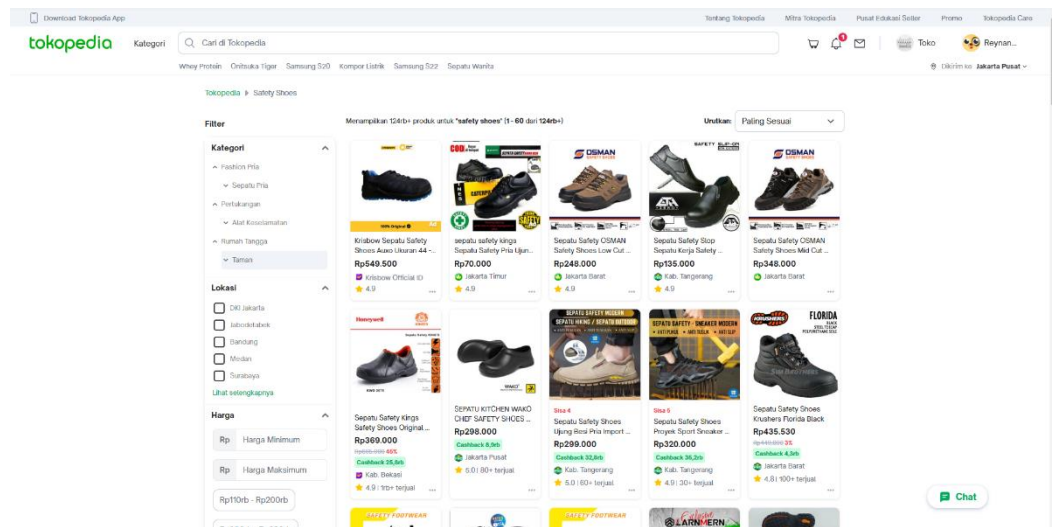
Download Tokopedia App

Tentang Tokopedia Mitra Tokopedia Pusat Edukasi Seller Promo Tokopedia Care

tokopedia Kategori Cari di Tokopedia Toko Reynan...

Whey Protein Onitsuka Tiger Samsung S20 Kompor Listrik Samsung S22 Sepatu Wanita

Dikirim ke Jakarta Pusat

Tokopedia ▶ Safety Shoes

Filter

Kategori

Fashion Pria

Sepatu Pria

Pertukangan

Alat Keselamatan

Rumah Tangga

Taman

Lokasi

DKI Jakarta

Jabodetabek

Bandung

Medan

Surabaya

Lihat selengkapnya

Harga

Rp Harga Minimum

Rp Harga Maksimum

Rp110rb - Rp200rb

Menampilkan 124rb+ produk untuk "safety shoes" (1 - 60 dari 124rb+)

Urutkan: Paling Sesuai

Krisbow Sepatu Safety Shoes Auro Ukuran 44 -...
Rp549.500
Krisbow Official ID
4.9

sepatu safety kings Sepatu Safety Pria Ujun...
Rp70.000
Jakarta Timur
4.9

Sepatu Safety OSMAN Safety Shoes Low Cut ...
Rp248.000
Jakarta Barat
4.9

Sepatu Safety Stop Sepatu Kerja Safety ...
Rp135.000
Kab. Tangerang
4.9

Sepatu Safety OSMAN Safety Shoes Mid Cut ...
Rp348.000
Jakarta Barat

Sepatu Safety Kings Safety Shoes Original ...
Rp369.000
Rp689.000 46%
Cashback 36,6rb
Kab. Bekasi
4.9 | 1rb+ terjual

SEPATU KITCHEN WAKO CHEF SAFETY SHOES ...
Rp298.000
Cashback 5,9rb
Jakarta Pusat
5.0 | 80+ terjual

Sisa 4
Sepatu Safety Shoes Ujung Besi Pria Import ...
Rp299.000
Cashback 32,8rb
Kab. Tangerang
5.0 | 60+ terjual

Sisa 5
Sepatu Safety Shoes Proyek Sport Sneaker ...
Rp320.000
Cashback 36,2rb
Kab. Tangerang
4.9 | 30+ terjual

Sepatu Safety Shoes Krushers Florida Black
Rp435.530
Rp449.000 3%
Cashback 4,3rb
Jakarta Barat
4.8 | 100+ terjual

Chat